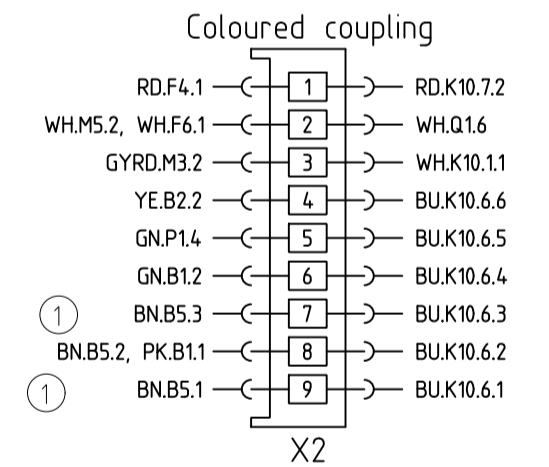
Coloured coupling

| | | | |
|---|---|---|---|
| | RD.F4.1 | 1 | RD.K10.7.2 |
| | WH.M5.2, WH.F6.1 | 2 | WH.Q1.6 |
| | GYRD.M3.2 | 3 | WH.K10.1.1 |
| | YE.B2.2 | 4 | BU.K10.6.6 |
| | GN.P1.4 | 5 | BU.K10.6.5 |
| | GN.B1.2 | 6 | BU.K10.6.4 |
| 1 | BN.B5.3 | 7 | BU.K10.6.3 |
| | BN.B5.2, PK.B1.1 | 8 | BU.K10.6.2 |
| 1 | BN.B5.1 | 9 | BU.K10.6.1 |

X2